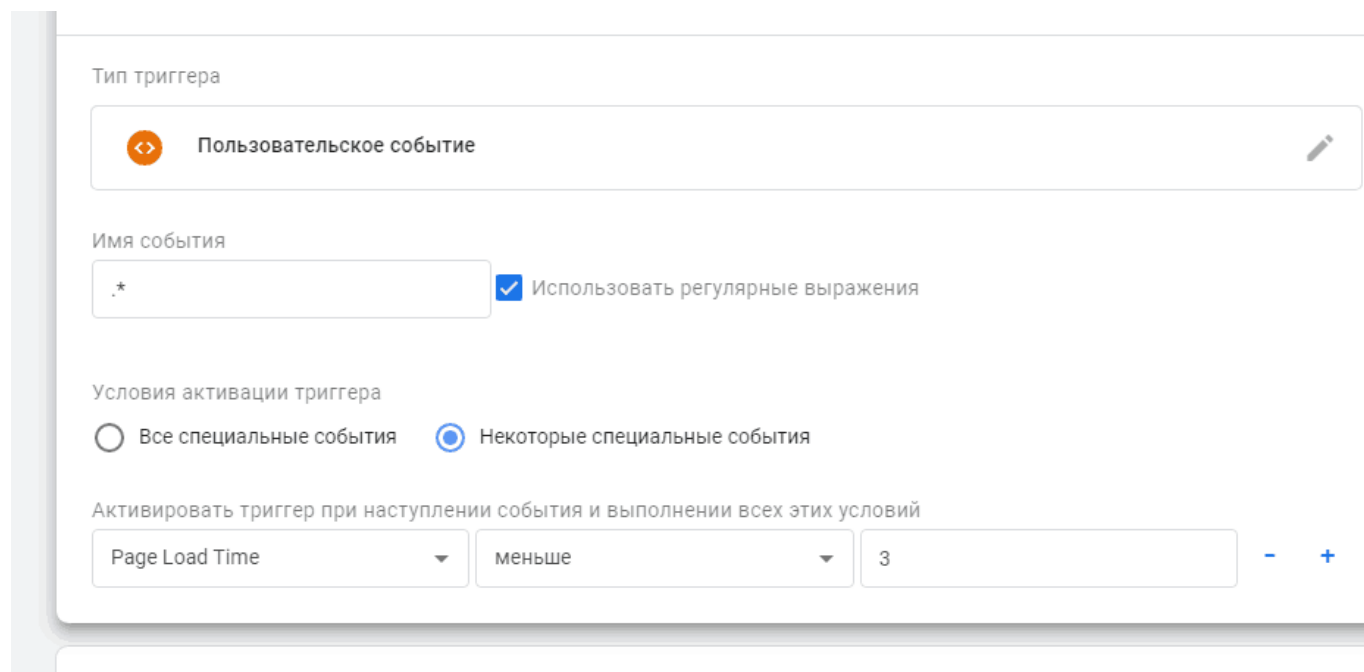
Тип триггера

Пользовательское событие

Имя события

.*

Использовать регулярные выражения

Условия активации триггера

Все специальные события

Некоторые специальные события

Активировать триггер при наступлении события и выполнении всех этих условий

Page Load Time

меньше

3

-

+